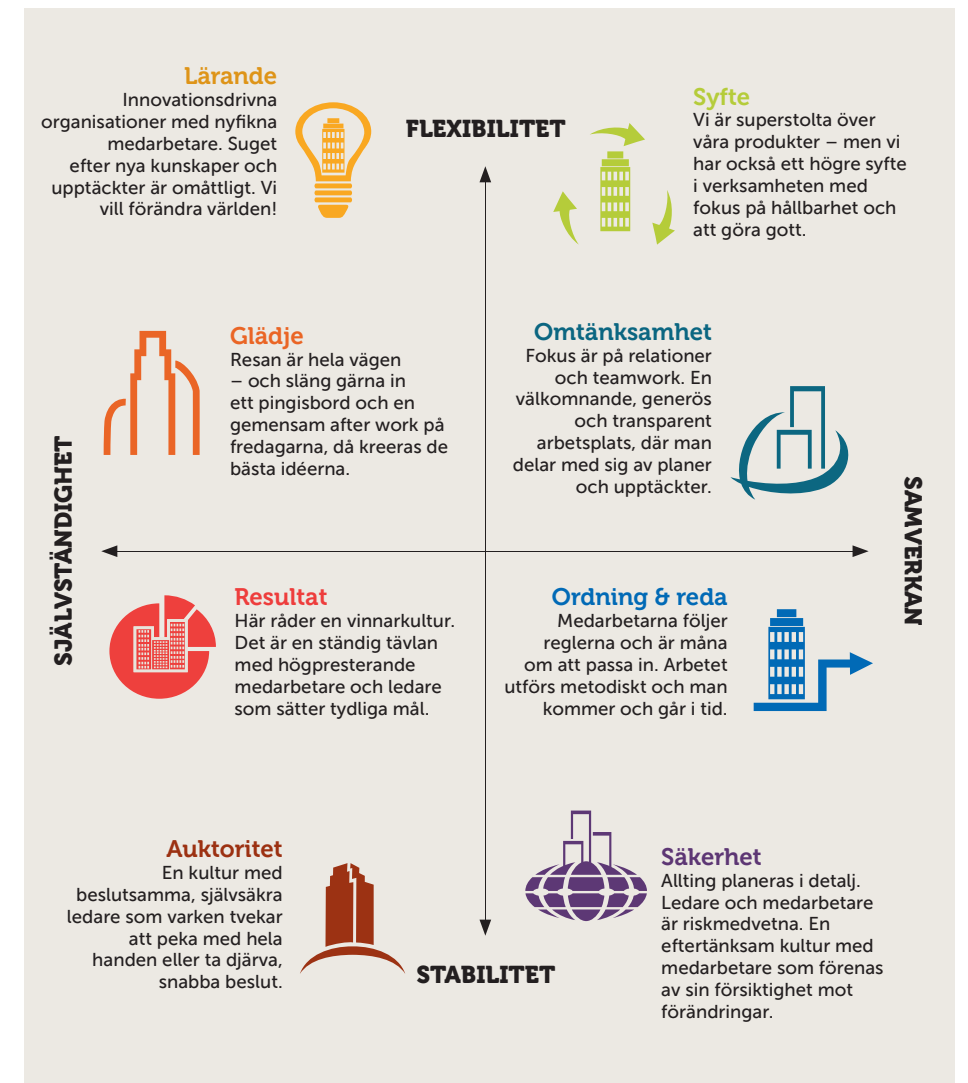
Lärande
Innovationsdrivna organisationer med nyfikna medarbetare. Suget efter nya kunskaper och upptäckter är omåttligt. Vi vill förändra världen!

FLEXIBILITET

Syfte
Vi är superstolta över våra produkter – men vi har också ett högre syfte i verksamheten med fokus på hållbarhet och att göra gott.

Glädje
Resan är hela vägen – och släng gärna in ett pingisbord och en gemensam after work på fredagarna, då kreeras de bästa idéerna.

Omtänksamhet
Fokus är på relationer och teamwork. En välkomnande, generös och transparent arbetsplats, där man delar med sig av planer och upptäckter.

SJÄLVSTÄNDIGHET

SAMVERKAN

Resultat
Här råder en vinnarkultur. Det är en ständig tävlan med högpresterande medarbetare och ledare som sätter tydliga mål.

Ordning & reda
Medarbetarna följer reglerna och är måna om att passa in. Arbetet utförs metodiskt och man kommer och går i tid.

Auktoritet
En kultur med beslutsamma, självsäkra ledare som varken tvekar att peka med hela handen eller ta djärva, snabba beslut.

STABILITET

Säkerhet
Allting planeras i detalj. Ledare och medarbetare är riskmedvetna. En eftertänksam kultur med medarbetare som förenas av sin försiktighet mot förändringar.